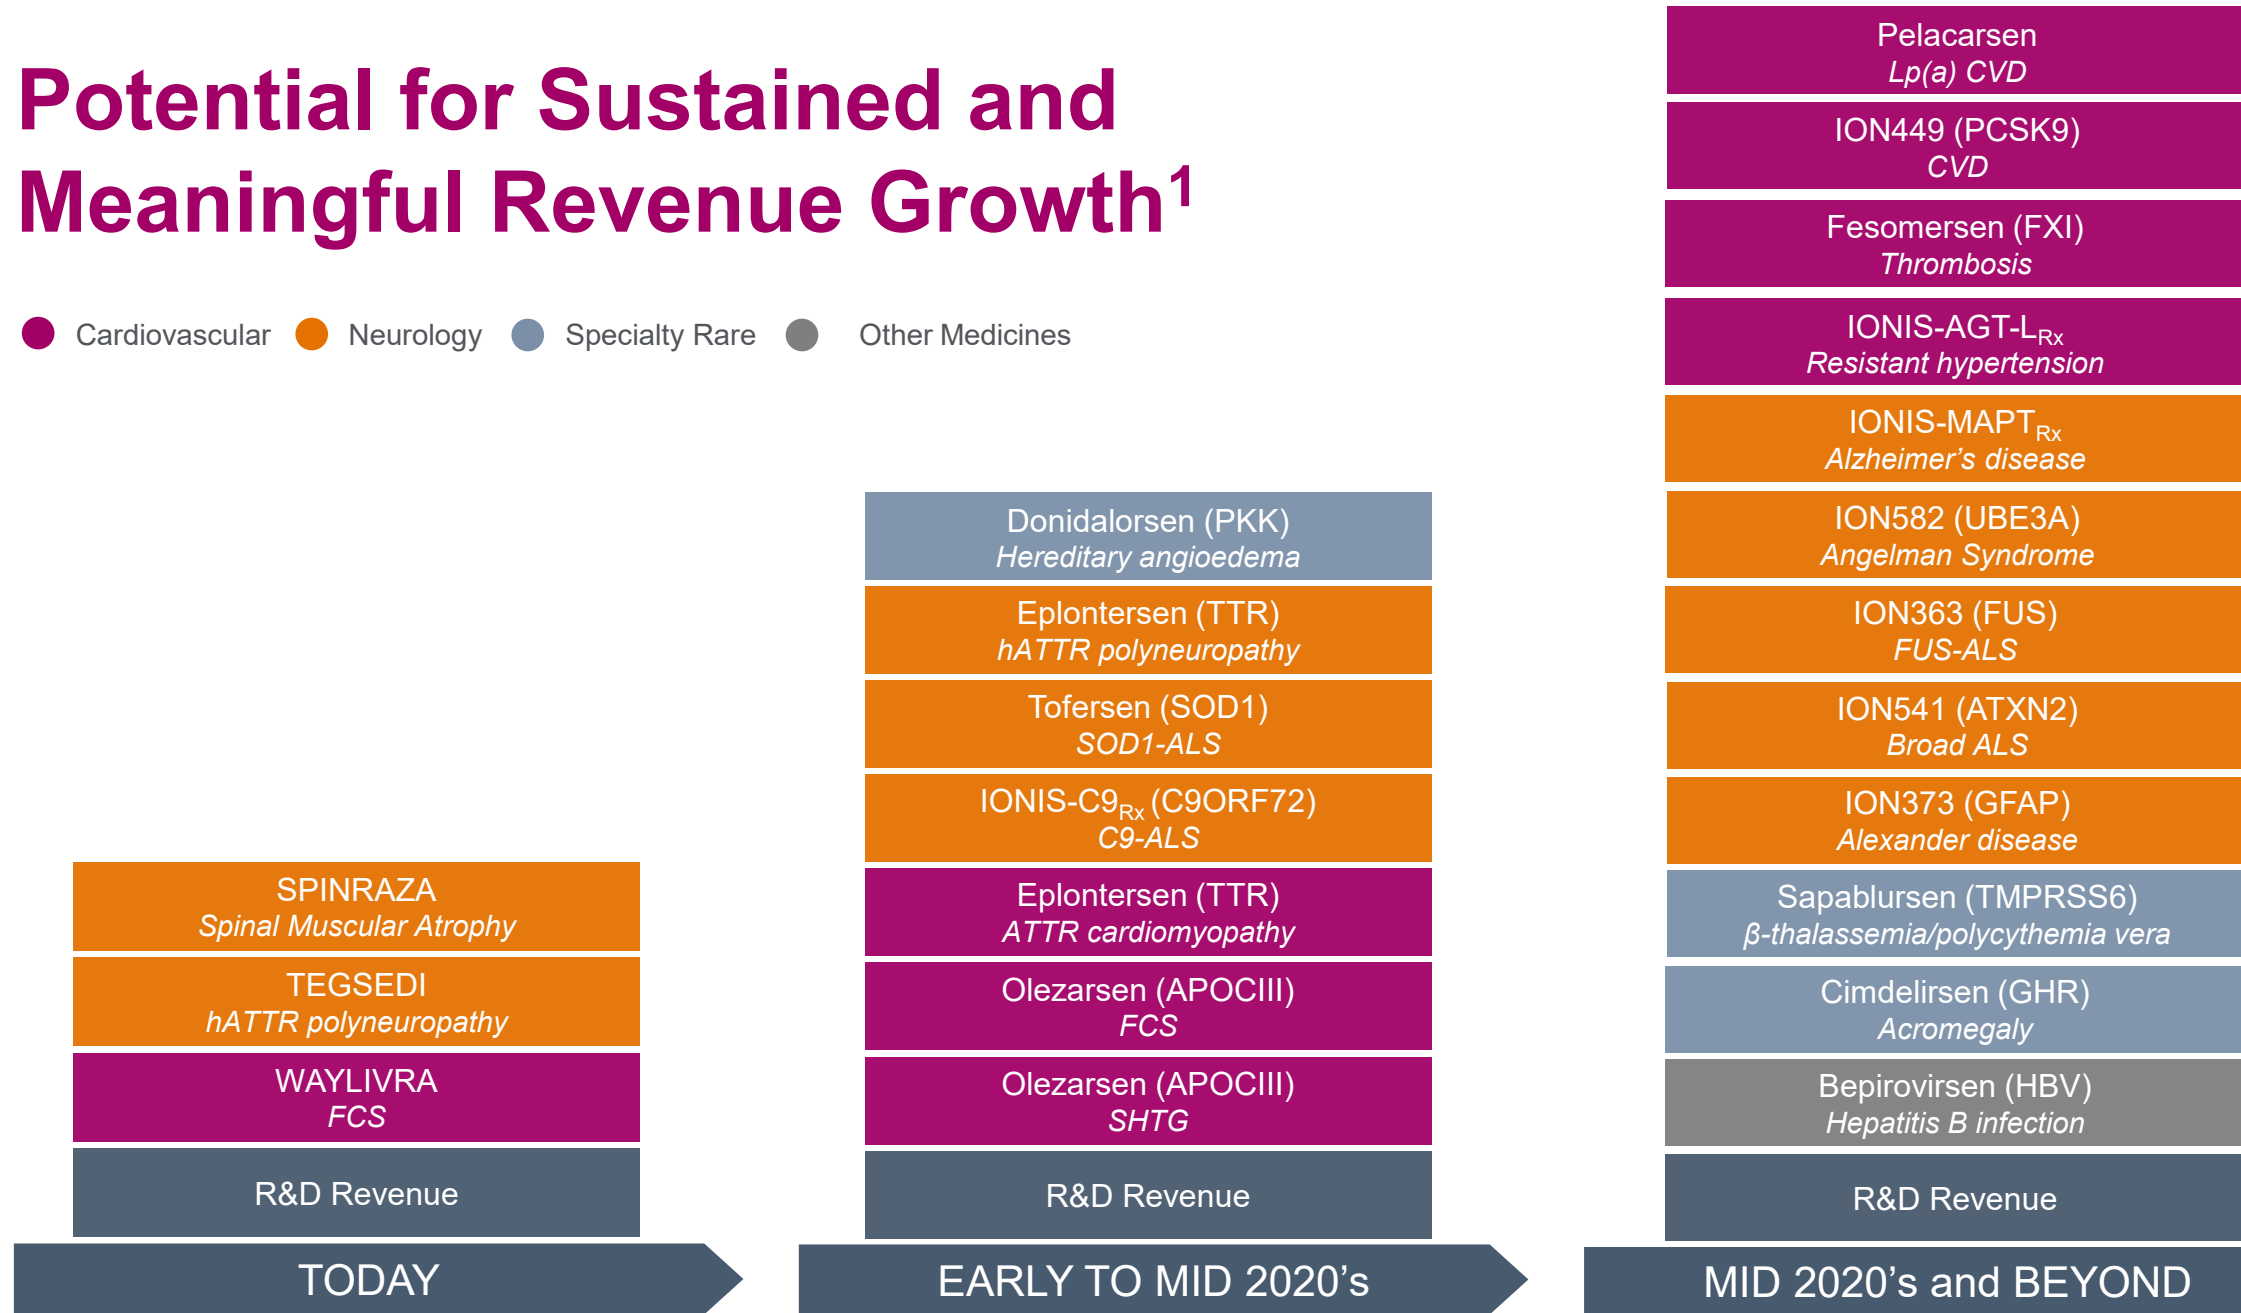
Potential for Sustained and Meaningful Revenue Growth$^1$

Cardiovascular Neurology Specialty Rare Other Medicines

SPINRAZA
Spinal Muscular Atrophy

TEGSEDI
hATTR polyneuropathy

WAYLIVRA
FCS

R&D Revenue

TODAY

Donidalorsen (PKK)
Hereditary angioedema

Eplontersen (TTR)
hATTR polyneuropathy

Tofersen (SOD1)
SOD1-ALS

IONIS-C9$_{Rx}$ (C9ORF72)
C9-ALS

Eplontersen (TTR)
ATTR cardiomyopathy

Olezarsen (APOCIII)
FCS

Olezarsen (APOCIII)
SHTG

R&D Revenue

EARLY TO MID 2020's

Pelacarsen
Lp(a) CVD

ION449 (PCSK9)
CVD

Fesomersen (FXI)
Thrombosis

IONIS-AGT-L$_{Rx}$
Resistant hypertension

IONIS-MAPT$_{Rx}$
Alzheimer's disease

ION582 (UBE3A)
Angelman Syndrome

ION363 (FUS)
FUS-ALS

ION541 (ATXN2)
Broad ALS

ION373 (GFAP)
Alexander disease

Sapablursen (TMPRSS6)
β-thalassemia/polycythemia vera

Cimdelirsen (GHR)
Acromegaly

Bepirovirsen (HBV)
Hepatitis B infection

R&D Revenue

MID 2020's and BEYOND